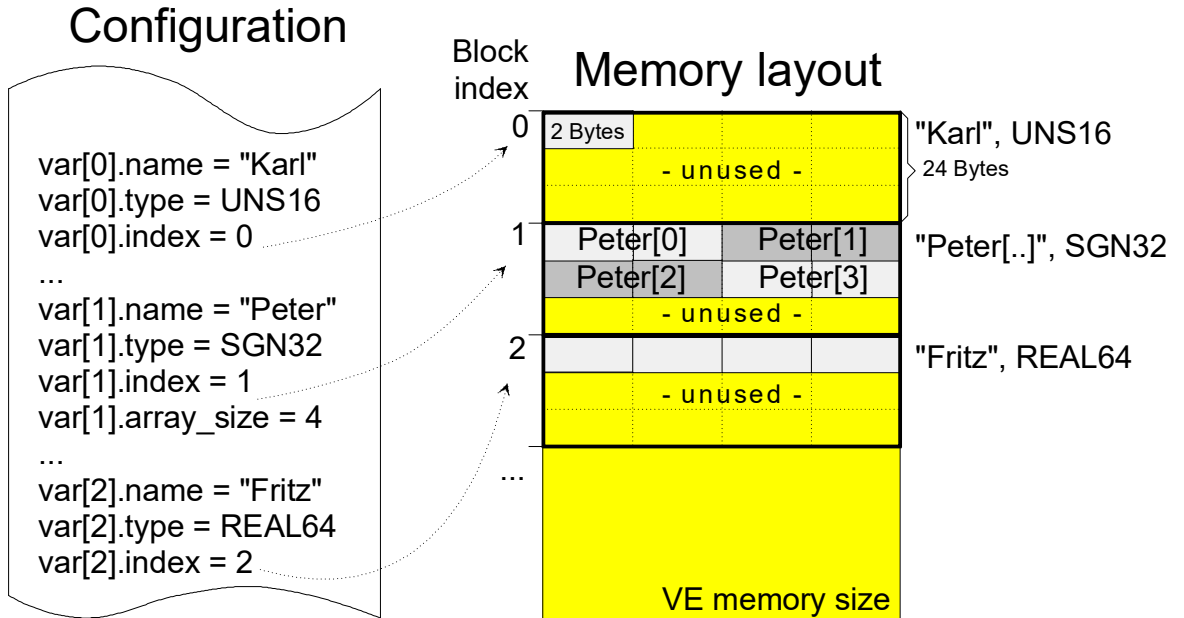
Configuration

var[0].name = "Karl"
var[0].type = UNS16
var[0].index = 0
...
var[1].name = "Peter"
var[1].type = SGN32
var[1].index = 1
var[1].array_size = 4
...
var[2].name = "Fritz"
var[2].type = REAL64
var[2].index = 2

Block index

Memory layout

0
2 Bytes
- unused -
"Karl", UNS16
24 Bytes

1
Peter[0] Peter[1]
Peter[2] Peter[3]
- unused -
"Peter[..]", SGN32

2
- unused -
"Fritz", REAL64

...

VE memory size